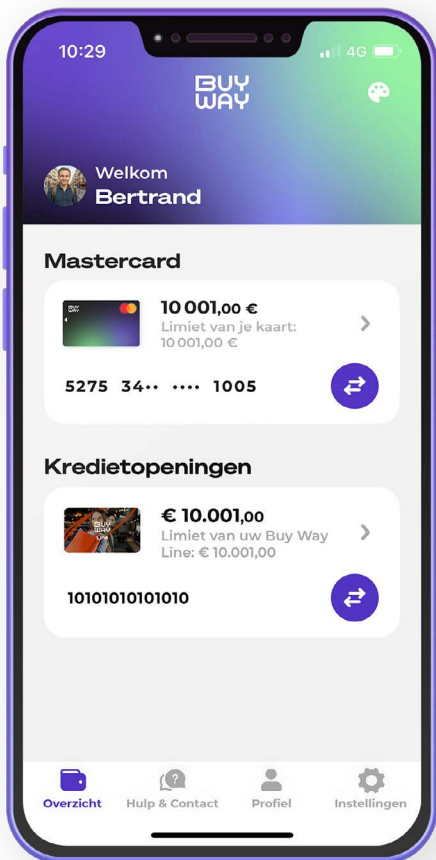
10:29

4G

BUY WAY

Welkom
Bertrand

Mastercard

10 001,00 €
Limiet van je kaart: 10 001,00 €

5275 34•• •••• 1005

Kredietopeningen

€ 10.001,00
Limiet van uw Buy Way Line: € 10.001,00

10101010101010

Overzicht
Hulp & Contact
Profiel
Instellingen